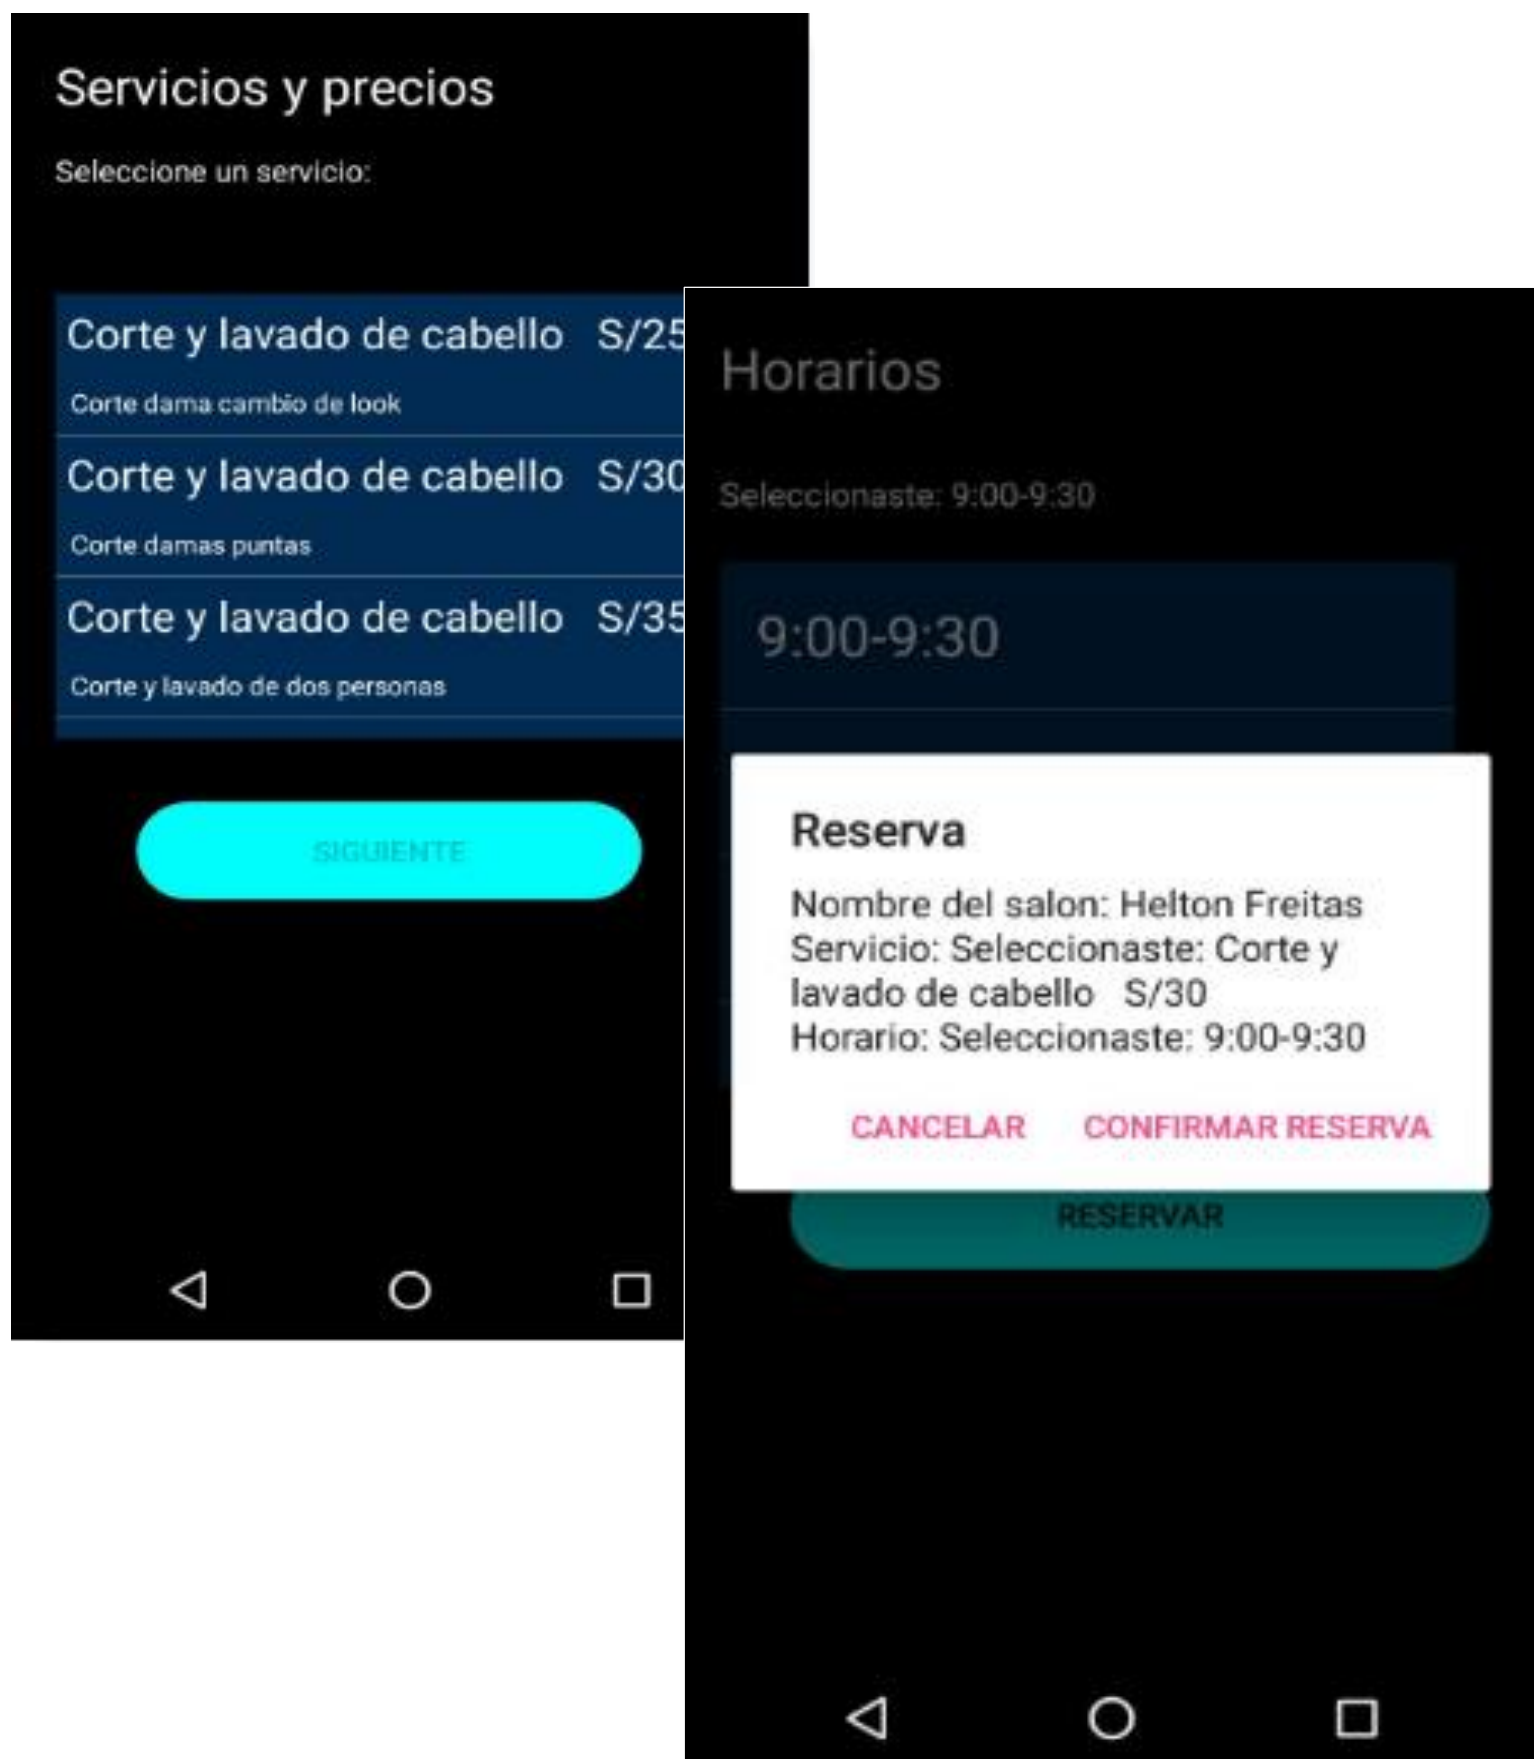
Servicios y precios

Seleccione un servicio:

Corte y lavado de cabello S/25

Corte dama cambio de look

Corte y lavado de cabello S/30

Corte damas puntas

Corte y lavado de cabello S/35

Corte y lavado de dos personas

SIGUIENTE

Horarios

Seleccionaste: 9:00-9:30

9:00-9:30

Reserva

Nombre del salon: Helton Freitas
Servicio: Seleccionaste: Corte y lavado de cabello S/30
Horario: Seleccionaste: 9:00-9:30

CANCELAR CONFIRMAR RESERVA

RESERVAR